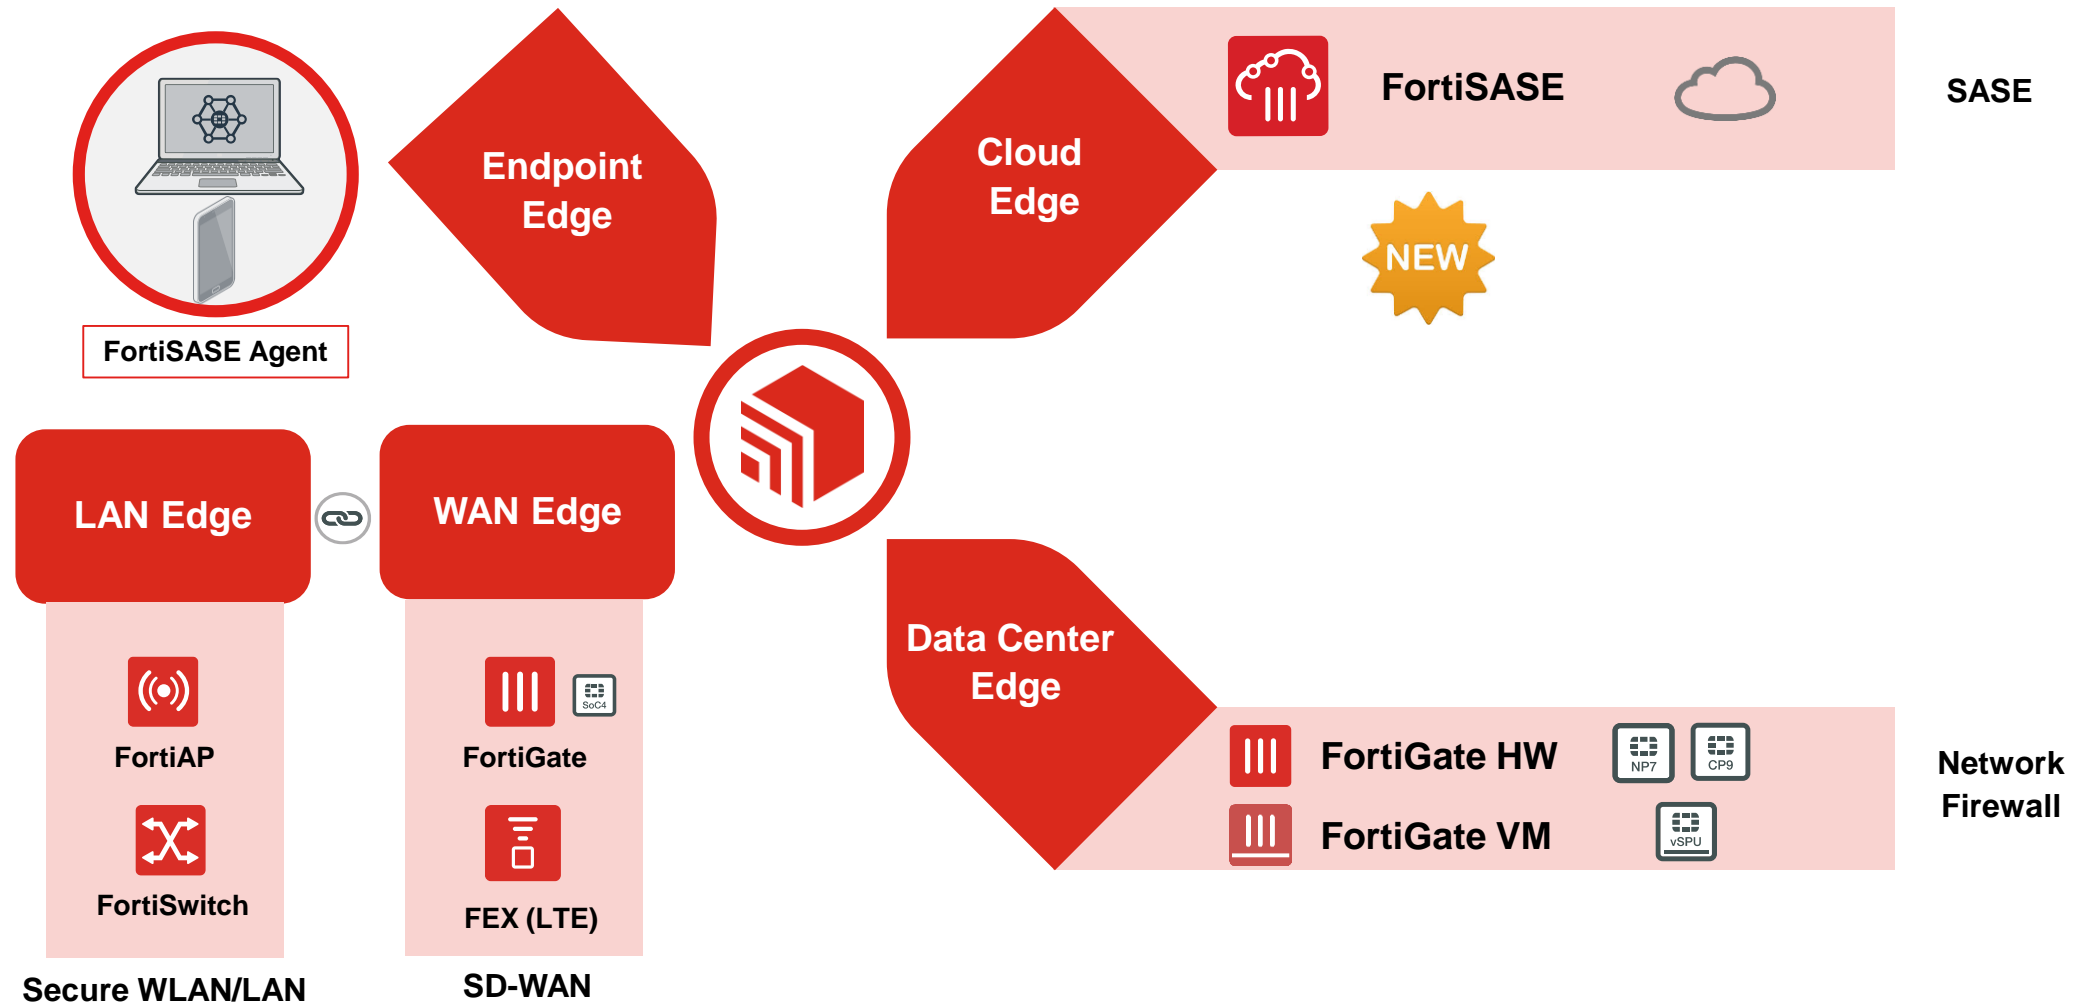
FortiSASE Agent

Endpoint Edge

Cloud Edge

FortiSASE

SASE

NEW

LAN Edge

WAN Edge

FortiAP

FortiSwitch

Secure WLAN/LAN

SoC4

FortiGate

FEX (LTE)

SD-WAN

Data Center Edge

FortiGate HW

NP7

CP9

FortiGate VM

vSPU

Network Firewall